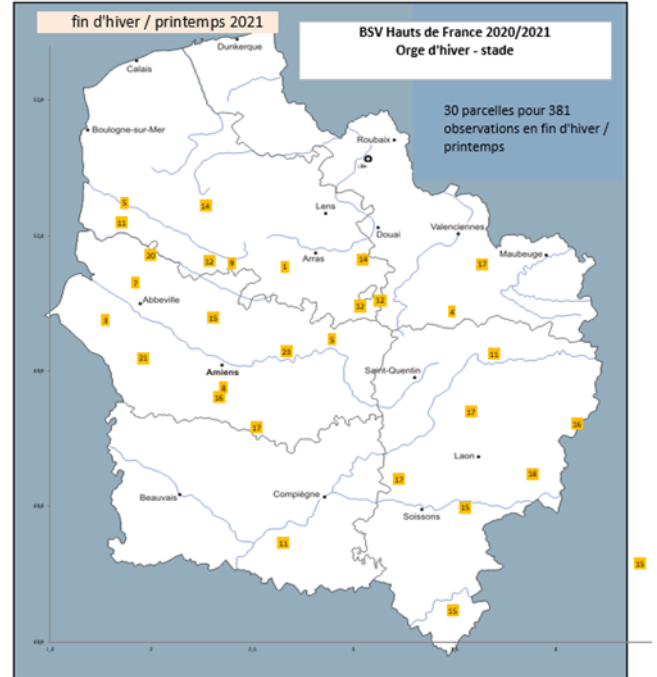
fin d'hiver / printemps 2021

BSV Hauts de France 2020/2021
Orge d'hiver - stade

30 parcelles pour 381 observations en fin d'hiver / printemps

Dunkerque
Calais
Boulogne-sur-Mer
Roubaix
Lens
Douai
Valenciennes
Maubeuge
Arras
Abbeville
Amiens
Saint-Quentin
Laon
Beauvais
Compiègne
Soissons

5
14
11
20
12
9
1
14
17
7
12
12
3
15
4
5
21
23
11
8
16
17
17
16
18
17
15
11
15
15